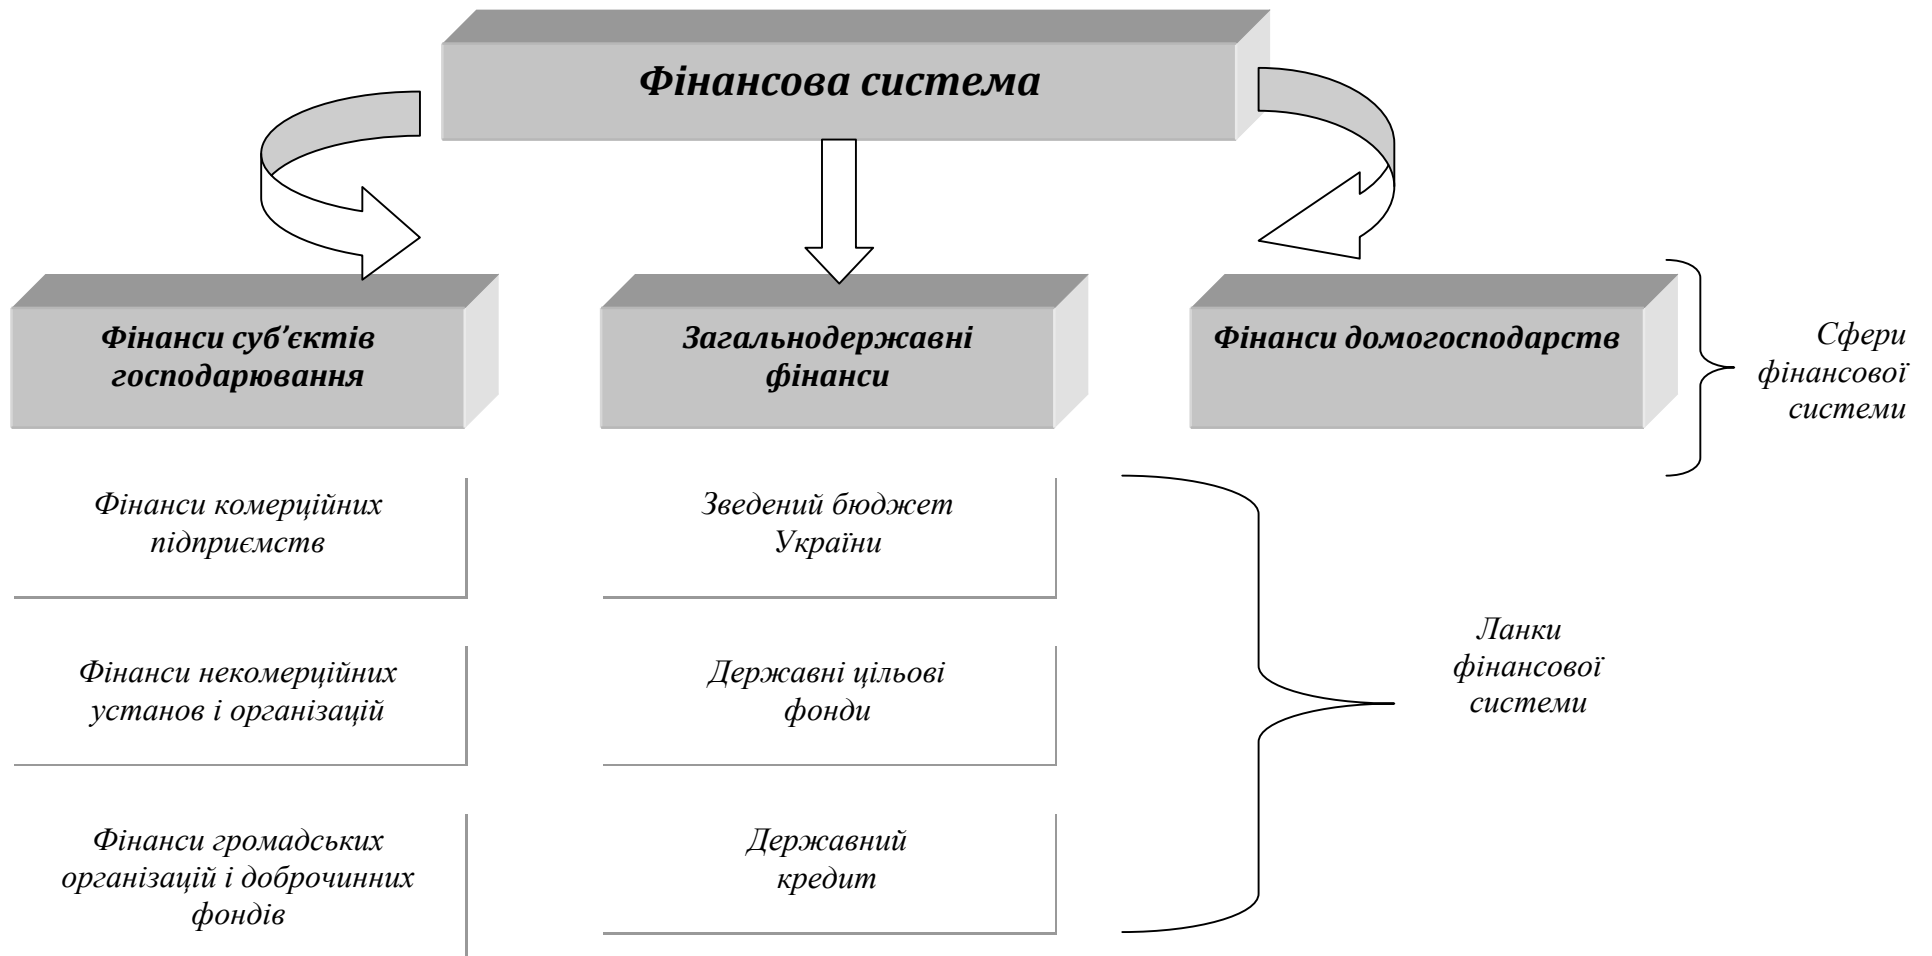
Фінансова система

Фінанси суб'єктів господарювання

Загальнодержавні фінанси

Фінанси домогосподарств

Сфери фінансової системи

Фінанси комерційних підприємств

Фінанси некомерційних установ і організацій

Фінанси громадських організацій і доброчинних фондів

Зведений бюджет України

Державні цільові фонди

Державний кредит

Ланки фінансової системи